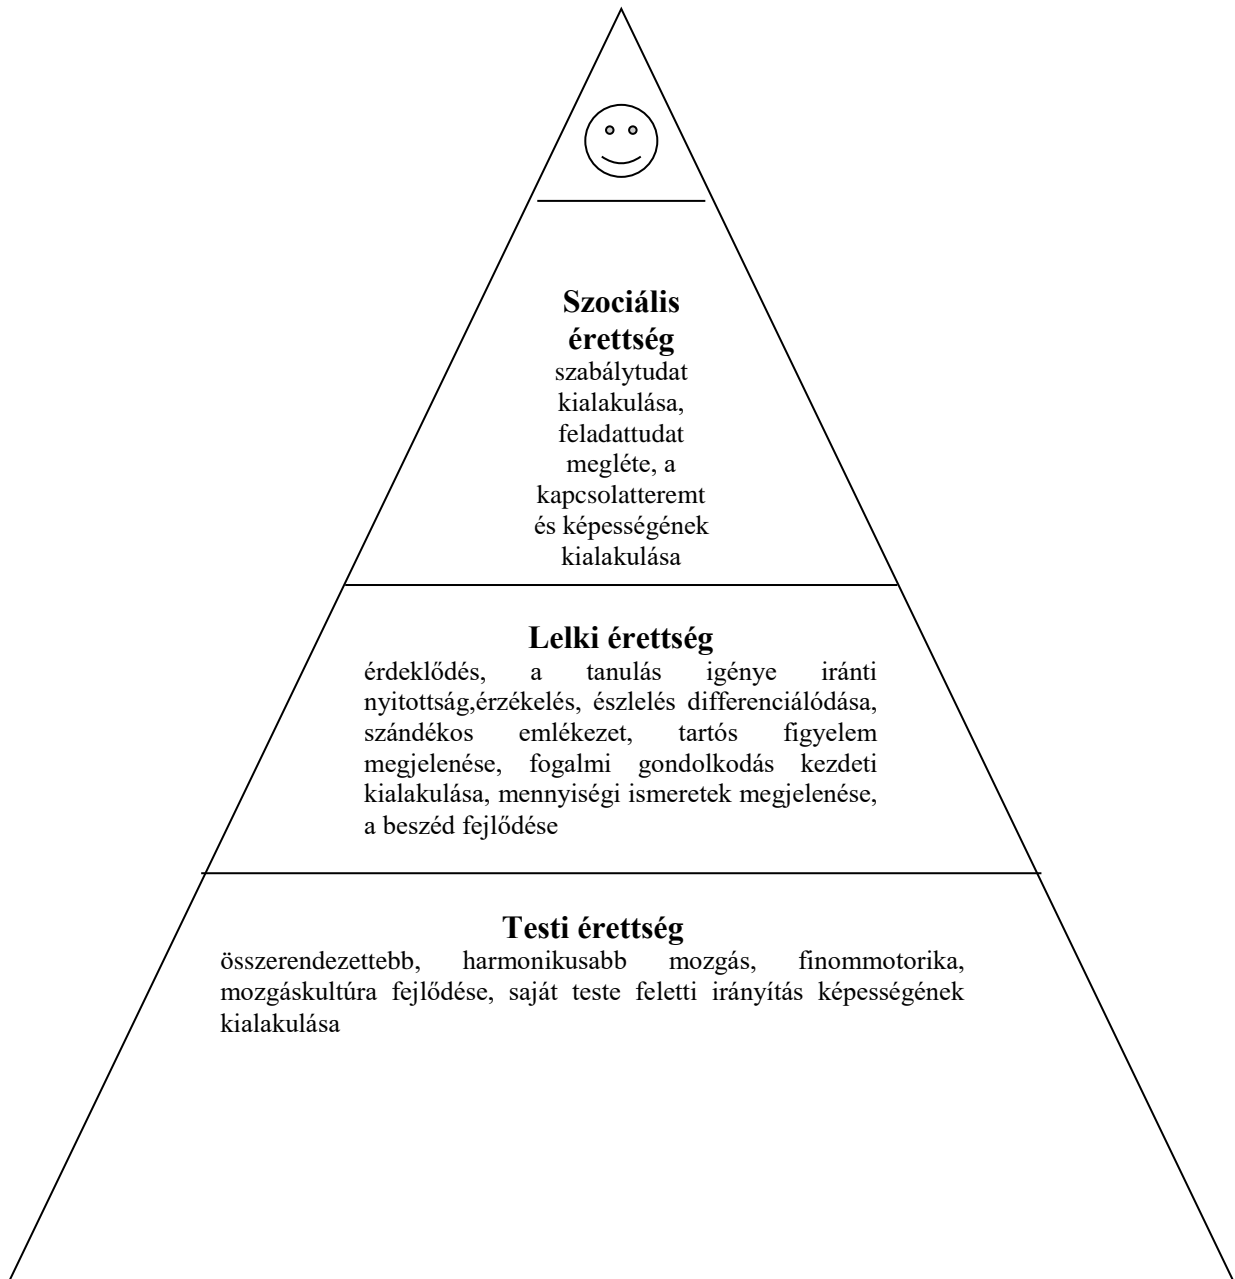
**Szociális érettség**

szabálytudat kialakulása, feladattudat megléte, a kapcsolatteremt és képességének kialakulása

**Lelki érettség**

érdeklődés, a tanulás igénye iránti nyitottság,érzékelés, észlelés differenciálódása, szándékos emlékezet, tartós figyelem megjelenése, fogalmi gondolkodás kezdeti kialakulása, mennyiségi ismeretek megjelenése, a beszéd fejlődése

**Testi érettség**

összerendezettebb, harmonikusabb mozgás, finommotorika, mozgáskultúra fejlődése, saját teste feletti irányítás képességének kialakulása